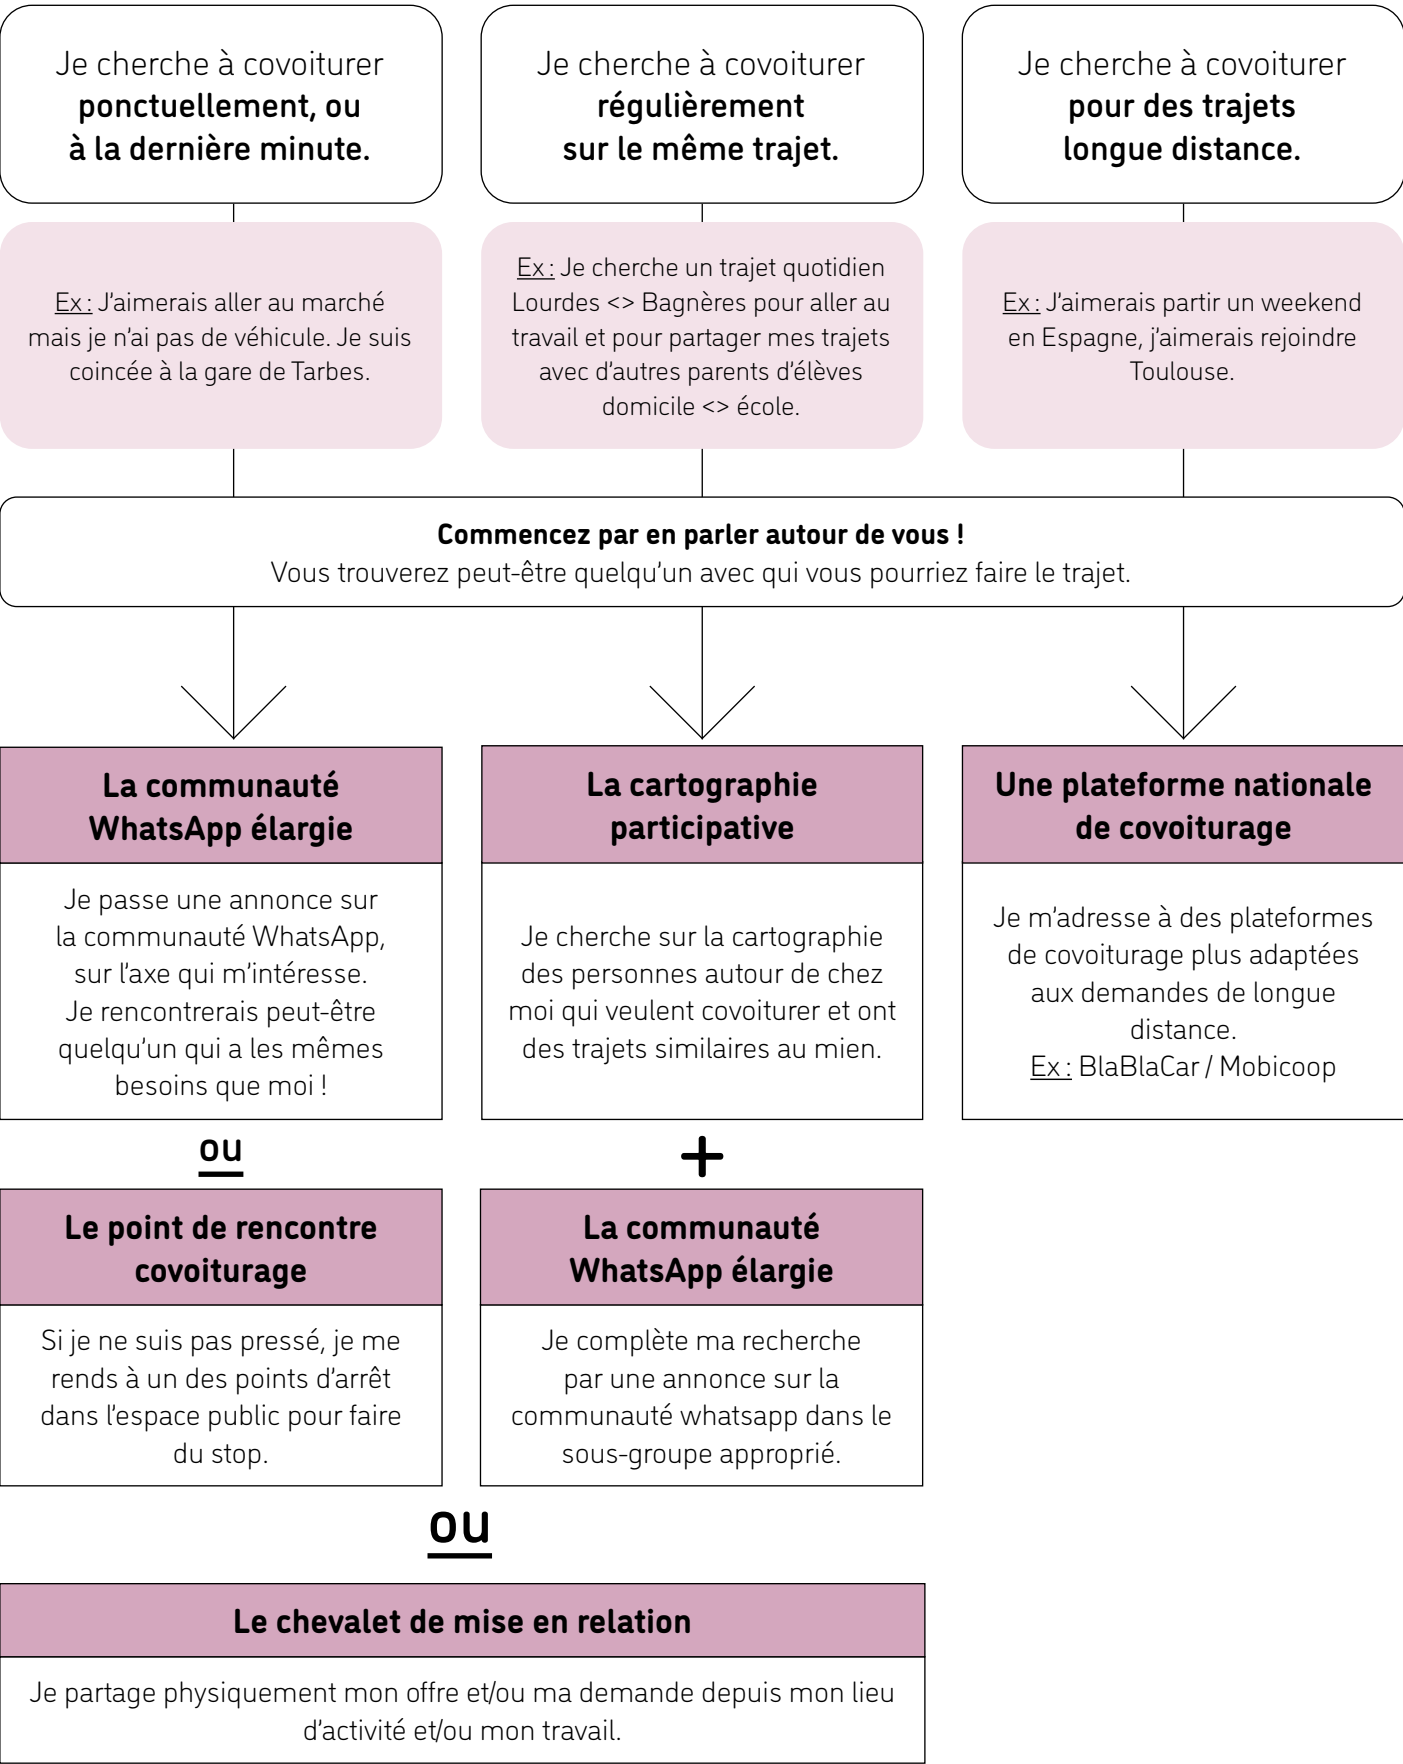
Je cherche à covoiturer **ponctuellement, ou à la dernière minute.**

Ex : J'aimerais aller au marché mais je n'ai pas de véhicule. Je suis coincée à la gare de Tarbes.

Je cherche à covoiturer **régulièrement sur le même trajet.**

Ex : Je cherche un trajet quotidien Lourdes <> Bagnères pour aller au travail et pour partager mes trajets avec d'autres parents d'élèves domicile <> école.

Je cherche à covoiturer **pour des trajets longue distance.**

Ex : J'aimerais partir un weekend en Espagne, j'aimerais rejoindre Toulouse.

**Commencez par en parler autour de vous !**
Vous trouverez peut-être quelqu'un avec qui vous pourriez faire le trajet.

**La communauté WhatsApp élargie**

Je passe une annonce sur la communauté WhatsApp, sur l'axe qui m'intéresse. Je rencontrerais peut-être quelqu'un qui a les mêmes besoins que moi !

ou

**Le point de rencontre covoiturage**

Si je ne suis pas pressé, je me rends à un des points d'arrêt dans l'espace public pour faire du stop.

**La cartographie participative**

Je cherche sur la cartographie des personnes autour de chez moi qui veulent covoiturer et ont des trajets similaires au mien.

+

**La communauté WhatsApp élargie**

Je complète ma recherche par une annonce sur la communauté whatsapp dans le sous-groupe approprié.

**Une plateforme nationale de covoiturage**

Je m'adresse à des plateformes de covoiturage plus adaptées aux demandes de longue distance.
Ex : BlaBlaCar / Mobicoop

ou

**Le chevalet de mise en relation**

Je partage physiquement mon offre et/ou ma demande depuis mon lieu d'activité et/ou mon travail.